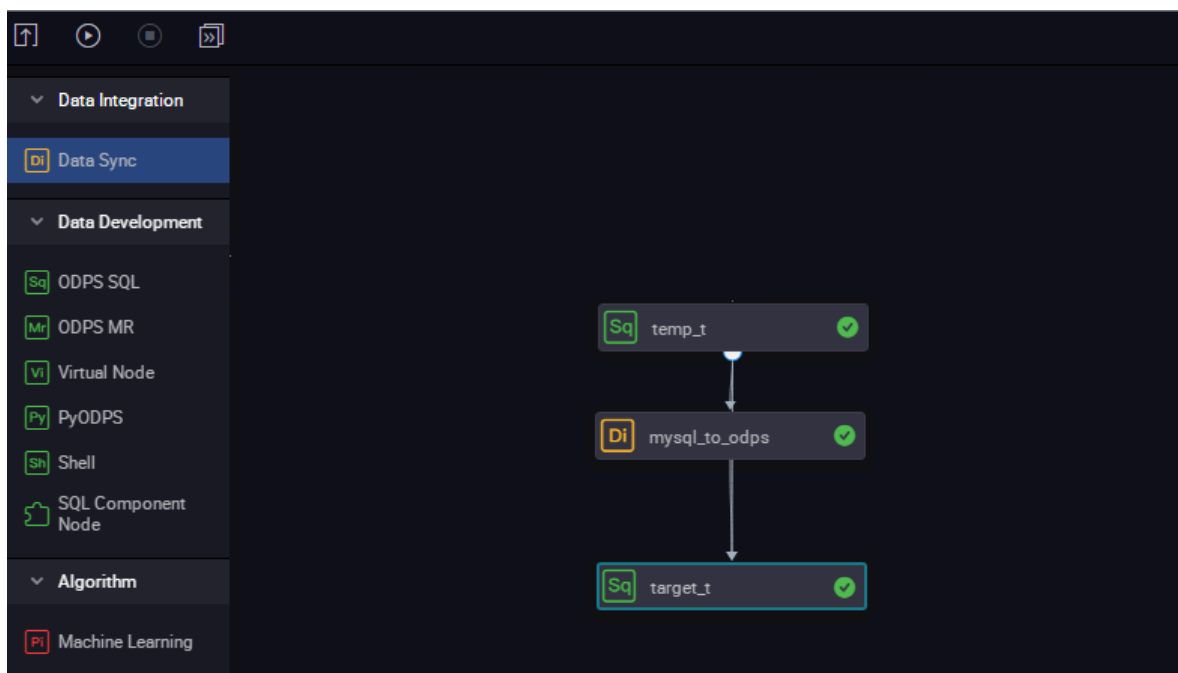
Data Integration

Di Data Sync

Data Development

Sq ODPS SQL

Mr ODPS MR

Vi Virtual Node

Py PyODPS

Sh Shell

SQL Component Node

Algorithm

Pi Machine Learning

Sq temp_t

Di mysql_to_odps

Sq target_t